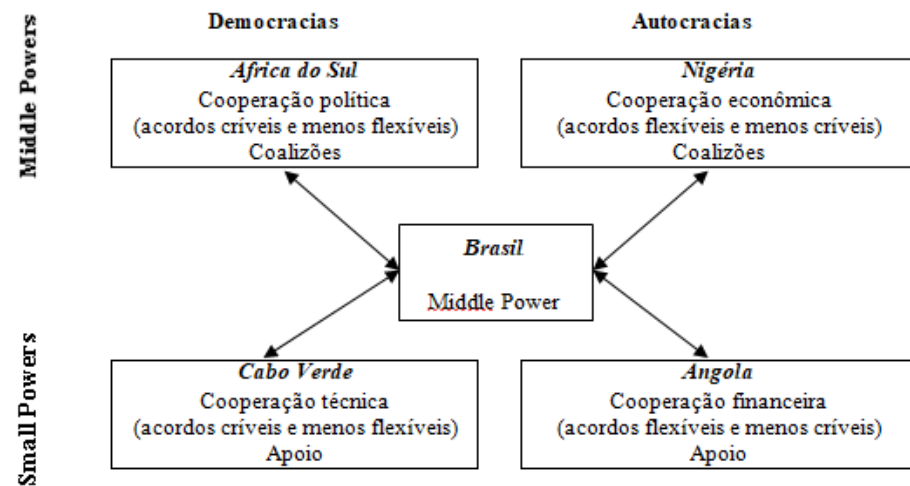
Middle Powers

Small Powers

Democracias

Autocracias

*Africa do Sul*
Cooperação política
(acordos críveis e menos flexíveis)
Coalizões

*Nigéria*
Cooperação econômica
(acordos flexíveis e menos críveis)
Coalizões

*Brasil*
Middle Power

*Cabo Verde*
Cooperação técnica
(acordos críveis e menos flexíveis)
Apoio

*Angola*
Cooperação financeira
(acordos flexíveis e menos críveis)
Apoio